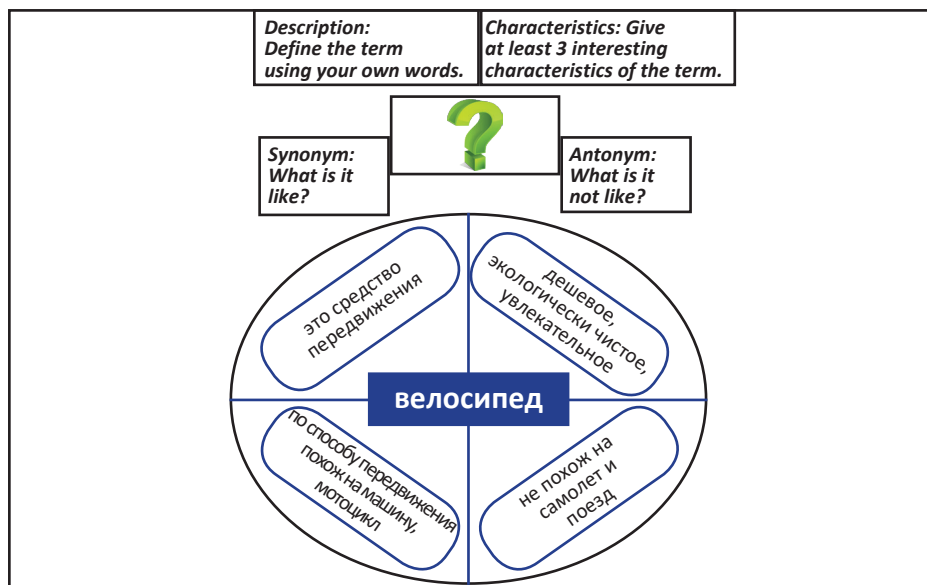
Description:
Define the term using your own words.

Characteristics: Give at least 3 interesting characteristics of the term.

Synonym:
What is it like?

Antonym:
What is it not like?

это средство передвижения

дешевое, экологически чистое, увлекательное

велосипед

по способу передвижения похож на машину, мотоцикл

не похож на самолет и поезд